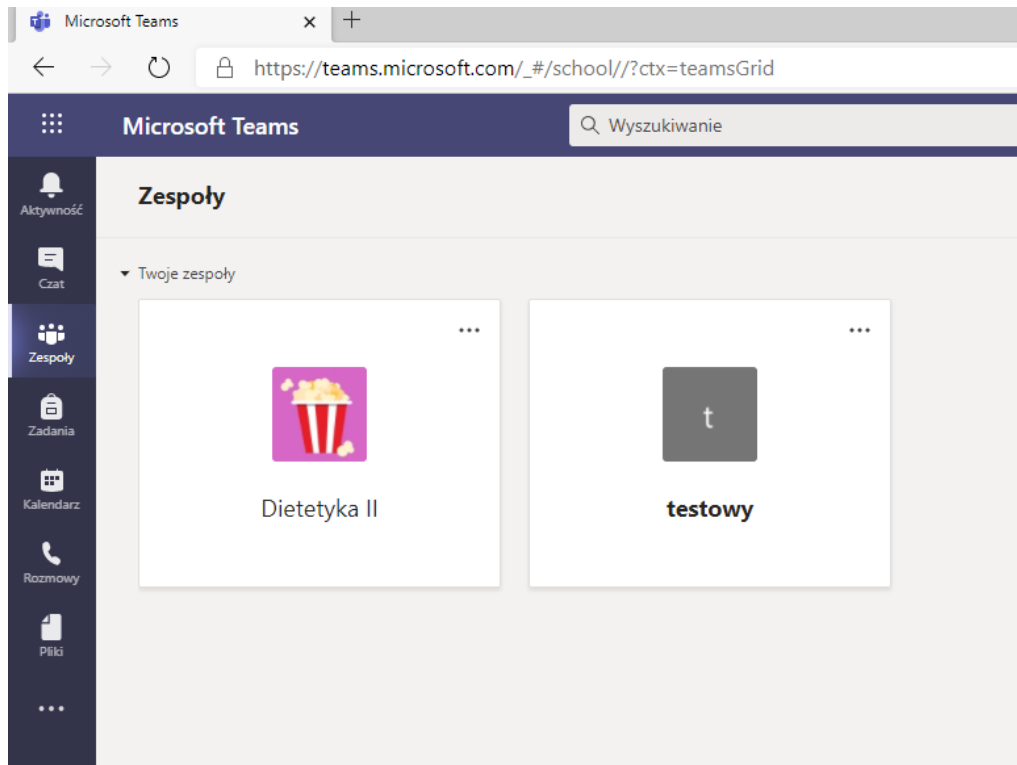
Microsoft Teams ×
+
https://teams.microsoft.com/_#/school//?ctx=teamsGrid

Microsoft Teams
Wyszukiwanie

Aktywność
Czat
Zespoły
Zadania
Kalendarz
Rozmowy
Pliki
...

Zespoły

Twoje zespoły

...
Dietetyka II

...
t
testowy